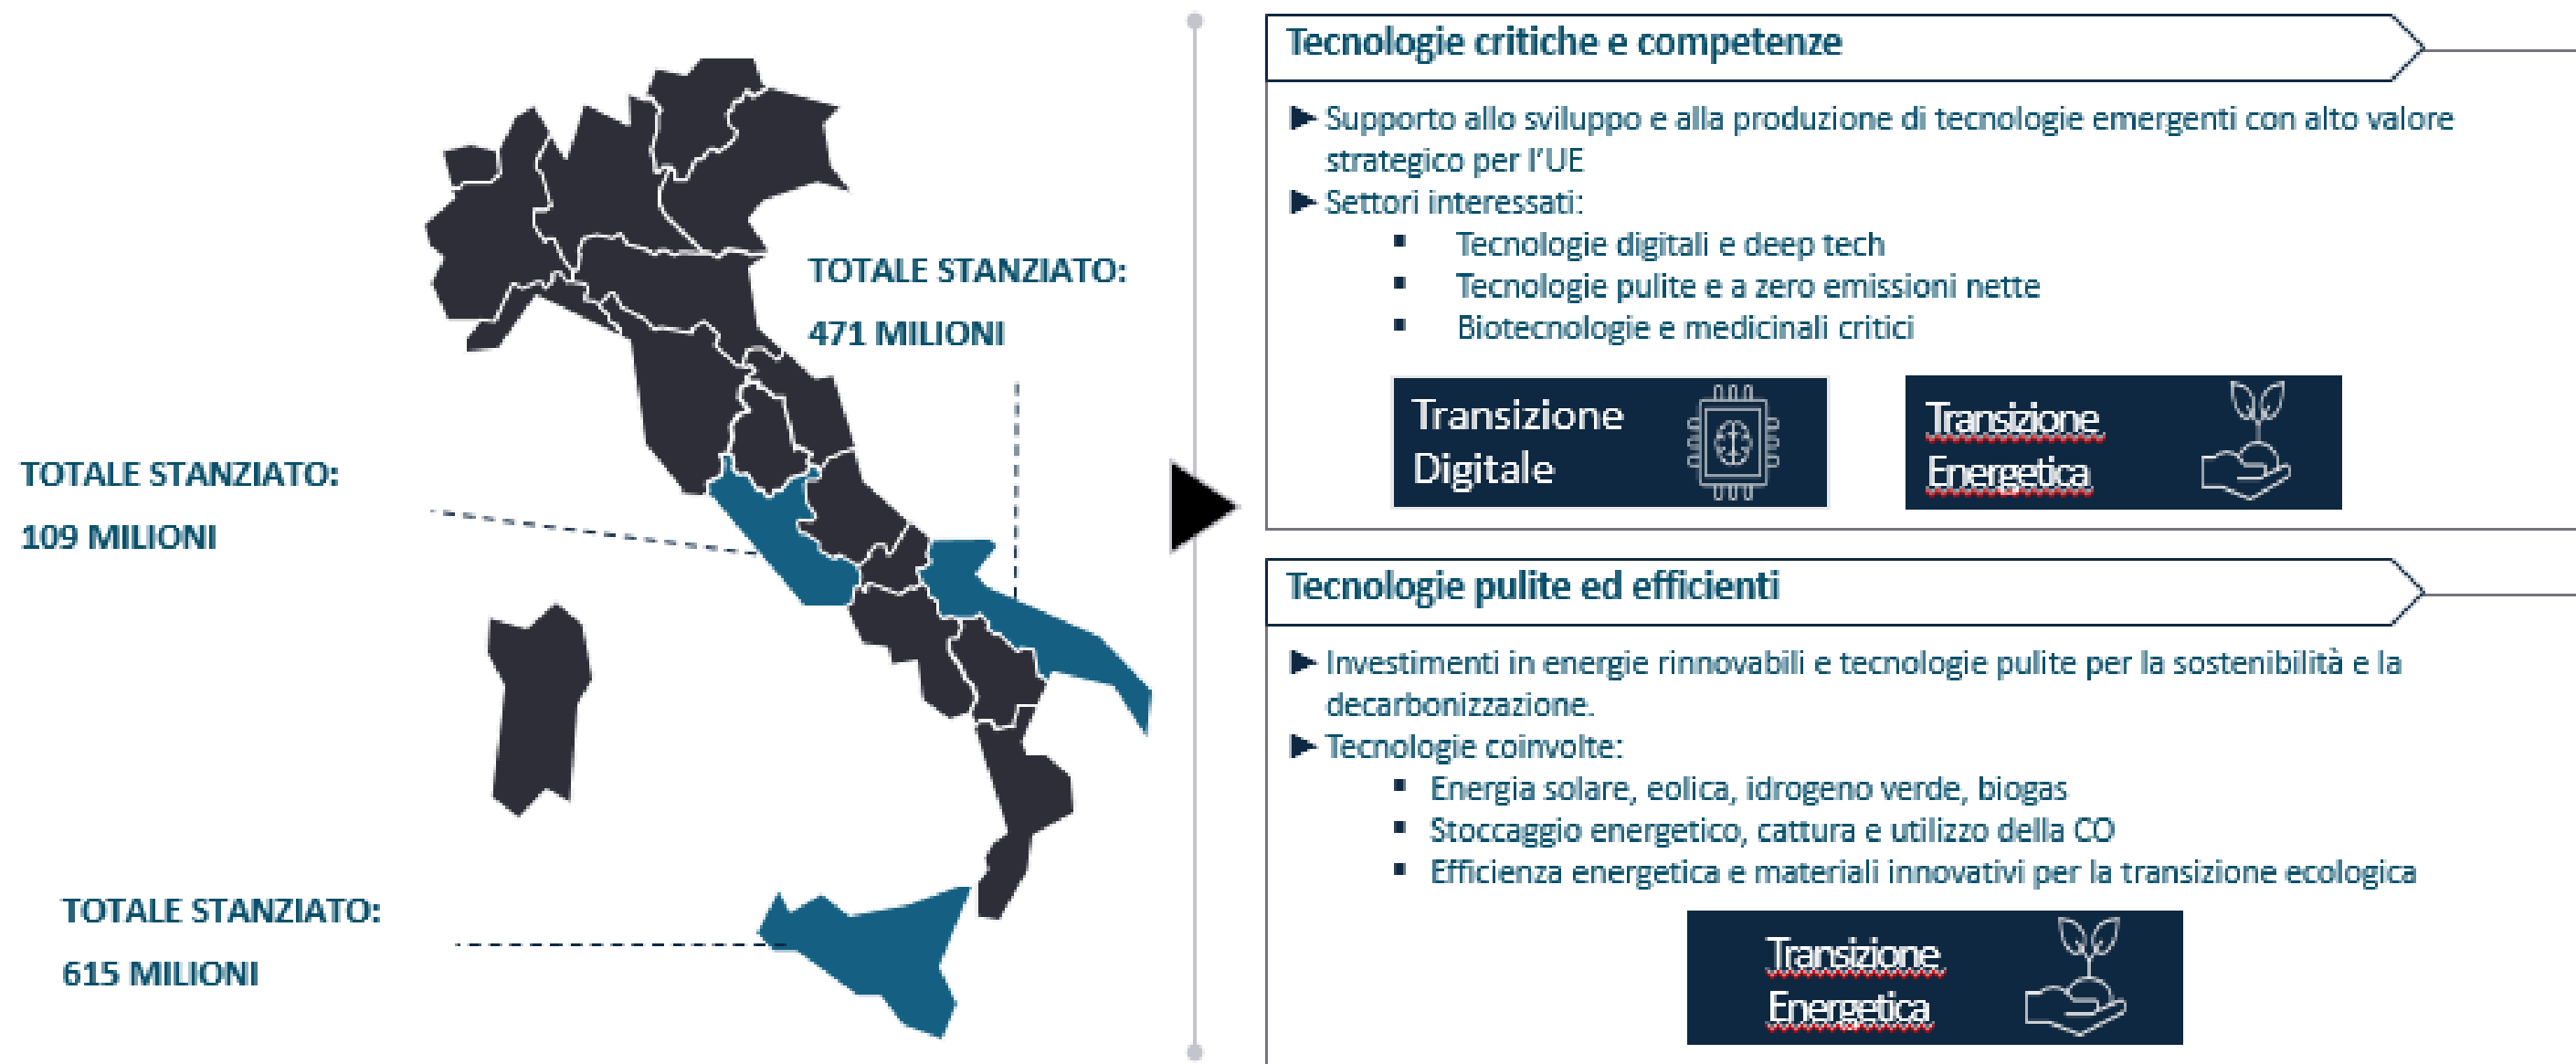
TOTALE STANZIATO:
471 MILIONI

TOTALE STANZIATO:
109 MILIONI

TOTALE STANZIATO:
615 MILIONI

Tecnologie critiche e competenze

▶ Supporto allo sviluppo e alla produzione di tecnologie emergenti con alto valore strategico per l'UE
▶ Settori interessati:
▪ Tecnologie digitali e deep tech
▪ Tecnologie pulite e a zero emissioni nette
▪ Biotecnologie e medicinali critici

Transizione Digitale

Transizione Energetica

Tecnologie pulite ed efficienti

▶ Investimenti in energie rinnovabili e tecnologie pulite per la sostenibilità e la decarbonizzazione.
▶ Tecnologie coinvolte:
▪ Energia solare, eolica, idrogeno verde, biogas
▪ Stoccaggio energetico, cattura e utilizzo della CO
▪ Efficienza energetica e materiali innovativi per la transizione ecologica

Transizione Energetica